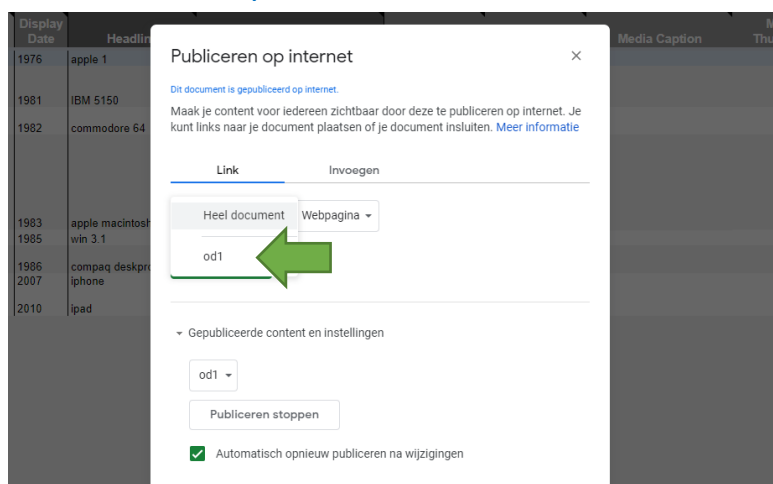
| Display Date | Headlin |
|---|---|
| 1976 | apple 1 |
| 1981 | IBM 5150 |
| 1982 | commodore 64 |
| 1983 | apple macintosh |
| 1985 | win 3.1 |
| 1986 | compaq deskpro |
| 2007 | iphone |
| 2010 | ipad |

Media Caption

M Thu

Publiceren op internet

×

Dit document is gepubliceerd op internet.

Maak je content voor iedereen zichtbaar door deze te publiceren op internet. Je kunt links naar je document plaatsen of je document insluiten. Meer informatie

Link

Invoegen

Heel document

Webpagina

od1

Gepubliceerde content en instellingen

od1

Publiceren stoppen

Automatisch opnieuw publiceren na wijzigingen